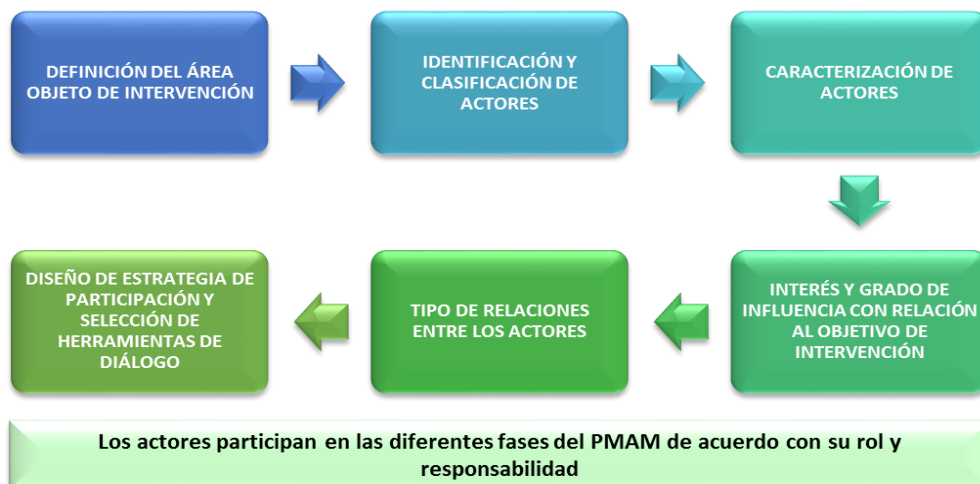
DEFINICIÓN DEL ÁREA OBJETO DE INTERVENCIÓN

IDENTIFICACIÓN Y CLASIFICACIÓN DE ACTORES

CARACTERIZACIÓN DE ACTORES

INTERÉS Y GRADO DE INFLUENCIA CON RELACIÓN AL OBJETIVO DE INTERVENCIÓN

TIPO DE RELACIONES ENTRE LOS ACTORES

DISEÑO DE ESTRATEGIA DE PARTICIPACIÓN Y SELECCIÓN DE HERRAMIENTAS DE DIÁLOGO

Los actores participan en las diferentes fases del PMAM de acuerdo con su rol y responsabilidad